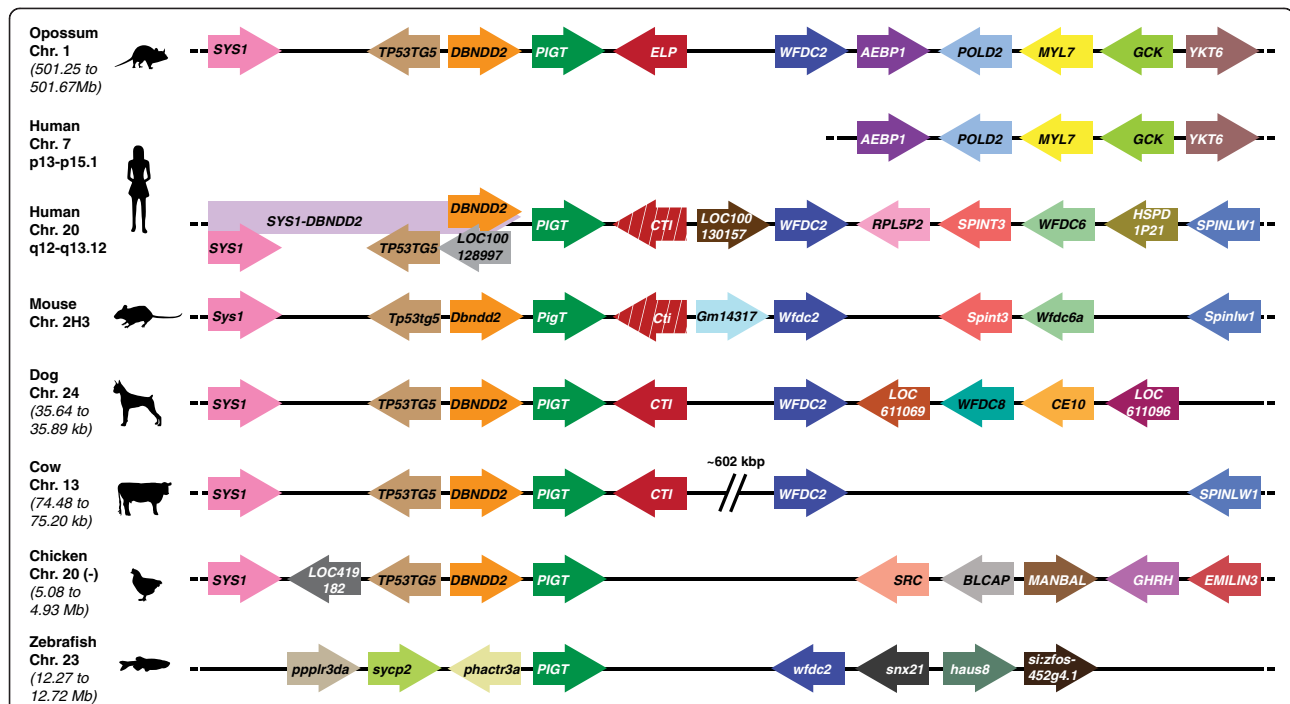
Opossum
Chr. 1
(501.25 to 501.67Mb)

SYS1 TP53TG5 DBNDD2 PIGT ELP WFDC2 AEBP1 POLD2 MYL7 GCK YKT6

Human
Chr. 7
p13-p15.1

AEBP1 POLD2 MYL7 GCK YKT6

Human
Chr. 20
q12-q13.12

SYS1-DBNDD2 DBNDD2 PIGT CTI LOC100 130157 WFDC2 RPL5P2 SPINT3 WFDC6 HSPD 1P21 SPINLW1
SYS1 TP53TG5 LOC100 128997

Mouse
Chr. 2H3

Sys1 Tp53tg5 Dbndd2 PigT Cti Gm14317 Wfdc2 Spint3 Wfdc6a Spinlw1

Dog
Chr. 24
(35.64 to 35.89 kb)

SYS1 TP53TG5 DBNDD2 PIGT CTI WFDC2 LOC 611069 WFDC8 CE10 LOC 611096

Cow
Chr. 13
(74.48 to 75.20 kb)

~602 kbp
SYS1 TP53TG5 DBNDD2 PIGT CTI WFDC2 SPINLW1

Chicken
Chr. 20 (-)
(5.08 to 4.93 Mb)

SYS1 LOC419 182 TP53TG5 DBNDD2 PIGT SRC BLCAP MANBAL GHRH EMILIN3

Zebrafish
Chr. 23
(12.27 to 12.72 Mb)

ppplr3da sycp2 phactr3a PIGT wfdc2 snx21 haus8 si:zfos-452g4.1